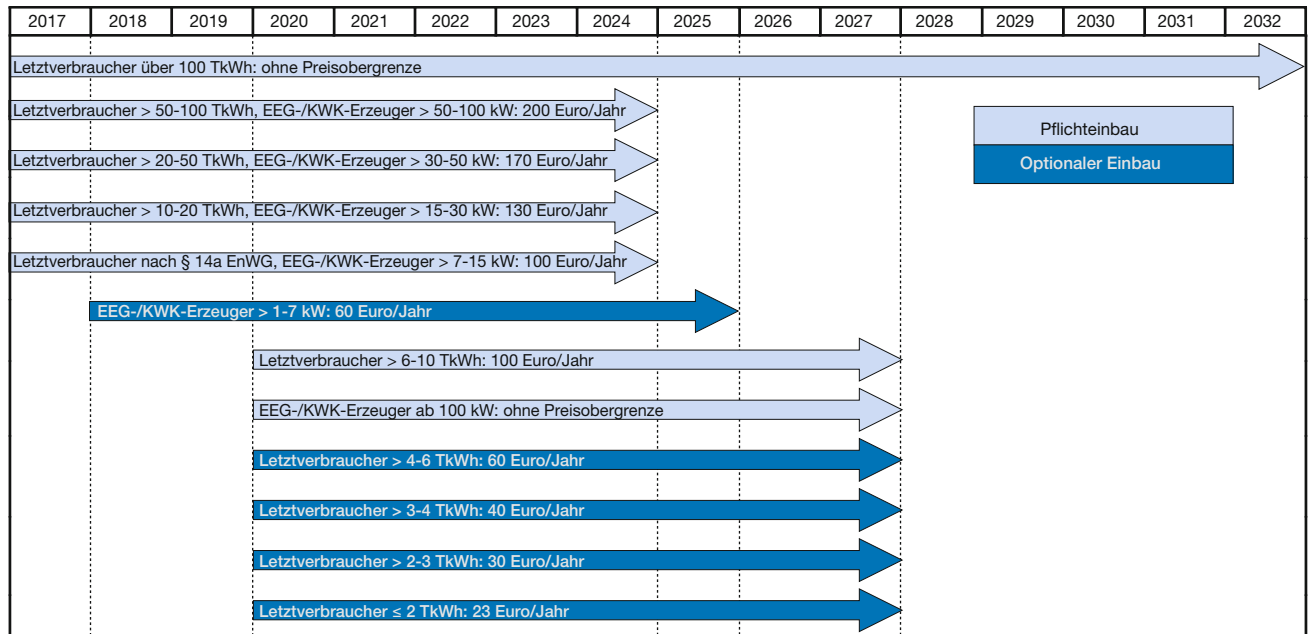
| 2017 | 2018 | 2019 | 2020 | 2021 | 2022 | 2023 | 2024 | 2025 | 2026 | 2027 | 2028 | 2029 | 2030 | 2031 | 2032 |
|---|---|---|---|---|---|---|---|---|---|---|---|---|---|---|---|

Letztverbraucher über 100 TkWh: ohne Preisobergrenze

Letztverbraucher > 50-100 TkWh, EEG-/KWK-Erzeuger > 50-100 kW: 200 Euro/Jahr

Pflichteinbau

Optionaler Einbau

Letztverbraucher > 20-50 TkWh, EEG-/KWK-Erzeuger > 30-50 kW: 170 Euro/Jahr

Letztverbraucher > 10-20 TkWh, EEG-/KWK-Erzeuger > 15-30 kW: 130 Euro/Jahr

Letztverbraucher nach § 14a EnWG, EEG-/KWK-Erzeuger > 7-15 kW: 100 Euro/Jahr

EEG-/KWK-Erzeuger > 1-7 kW: 60 Euro/Jahr

Letztverbraucher > 6-10 TkWh: 100 Euro/Jahr

EEG-/KWK-Erzeuger ab 100 kW: ohne Preisobergrenze

Letztverbraucher > 4-6 TkWh: 60 Euro/Jahr

Letztverbraucher > 3-4 TkWh: 40 Euro/Jahr

Letztverbraucher > 2-3 TkWh: 30 Euro/Jahr

Letztverbraucher ≤ 2 TkWh: 23 Euro/Jahr